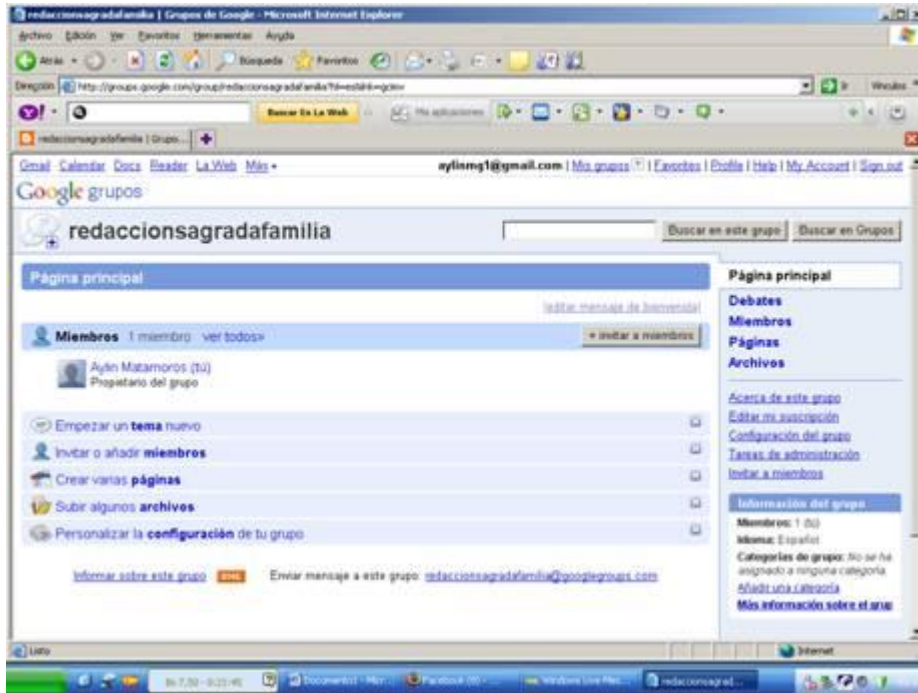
redaccionsagradafamilia | Grupos de Google - Microsoft Internet Explorer

Archivo Edición Ver Favoritos Herramientas Ayuda

Atrás Búsqueda Favoritos

Dirección http://groups.google.com/group/redaccionsagradafamilia?hl=es&lnk=gcimv

Ir Vínculos

Buscar En La Web Mis aplicaciones

redaccionsagradafamilia | Grupo...

Gmail Calendar Docs Reader La Web Más »

aylinmg1@gmail.com | Mis grupos | Favorites | Profile | Help | My Account | Sign out

Google grupos

redaccionsagradafamilia

Buscar en este grupo Buscar en Grupos

Página principal

Editar mensaje de bienvenida

Miembros 1 miembro ver todos»

+ invitar a miembros

Aylin Matamoros (tú)
Propietario del grupo

Empezar un tema nuevo

Invitar o añadir miembros

Crear varias páginas

Subir algunos archivos

Personalizar la configuración de tu grupo

Informar sobre este grupo RSS Enviar mensaje a este grupo: redaccionsagradafamilia@googlegroups.com

Página principal

Debates

Miembros

Páginas

Archivos

Acerca de este grupo

Editar mi suscripción

Configuración del grupo

Tareas de administración

Invitar a miembros

Información del grupo

Miembros: 1 (tú)

Idioma: Español

Categorías de grupo: No se ha asignado a ninguna categoría

Añadir una categoría

Más información sobre el grup

Listo

Internet

Documento1 - Micr... Facebook (8) - ... Windows Live Mes... redaccionsagrad...